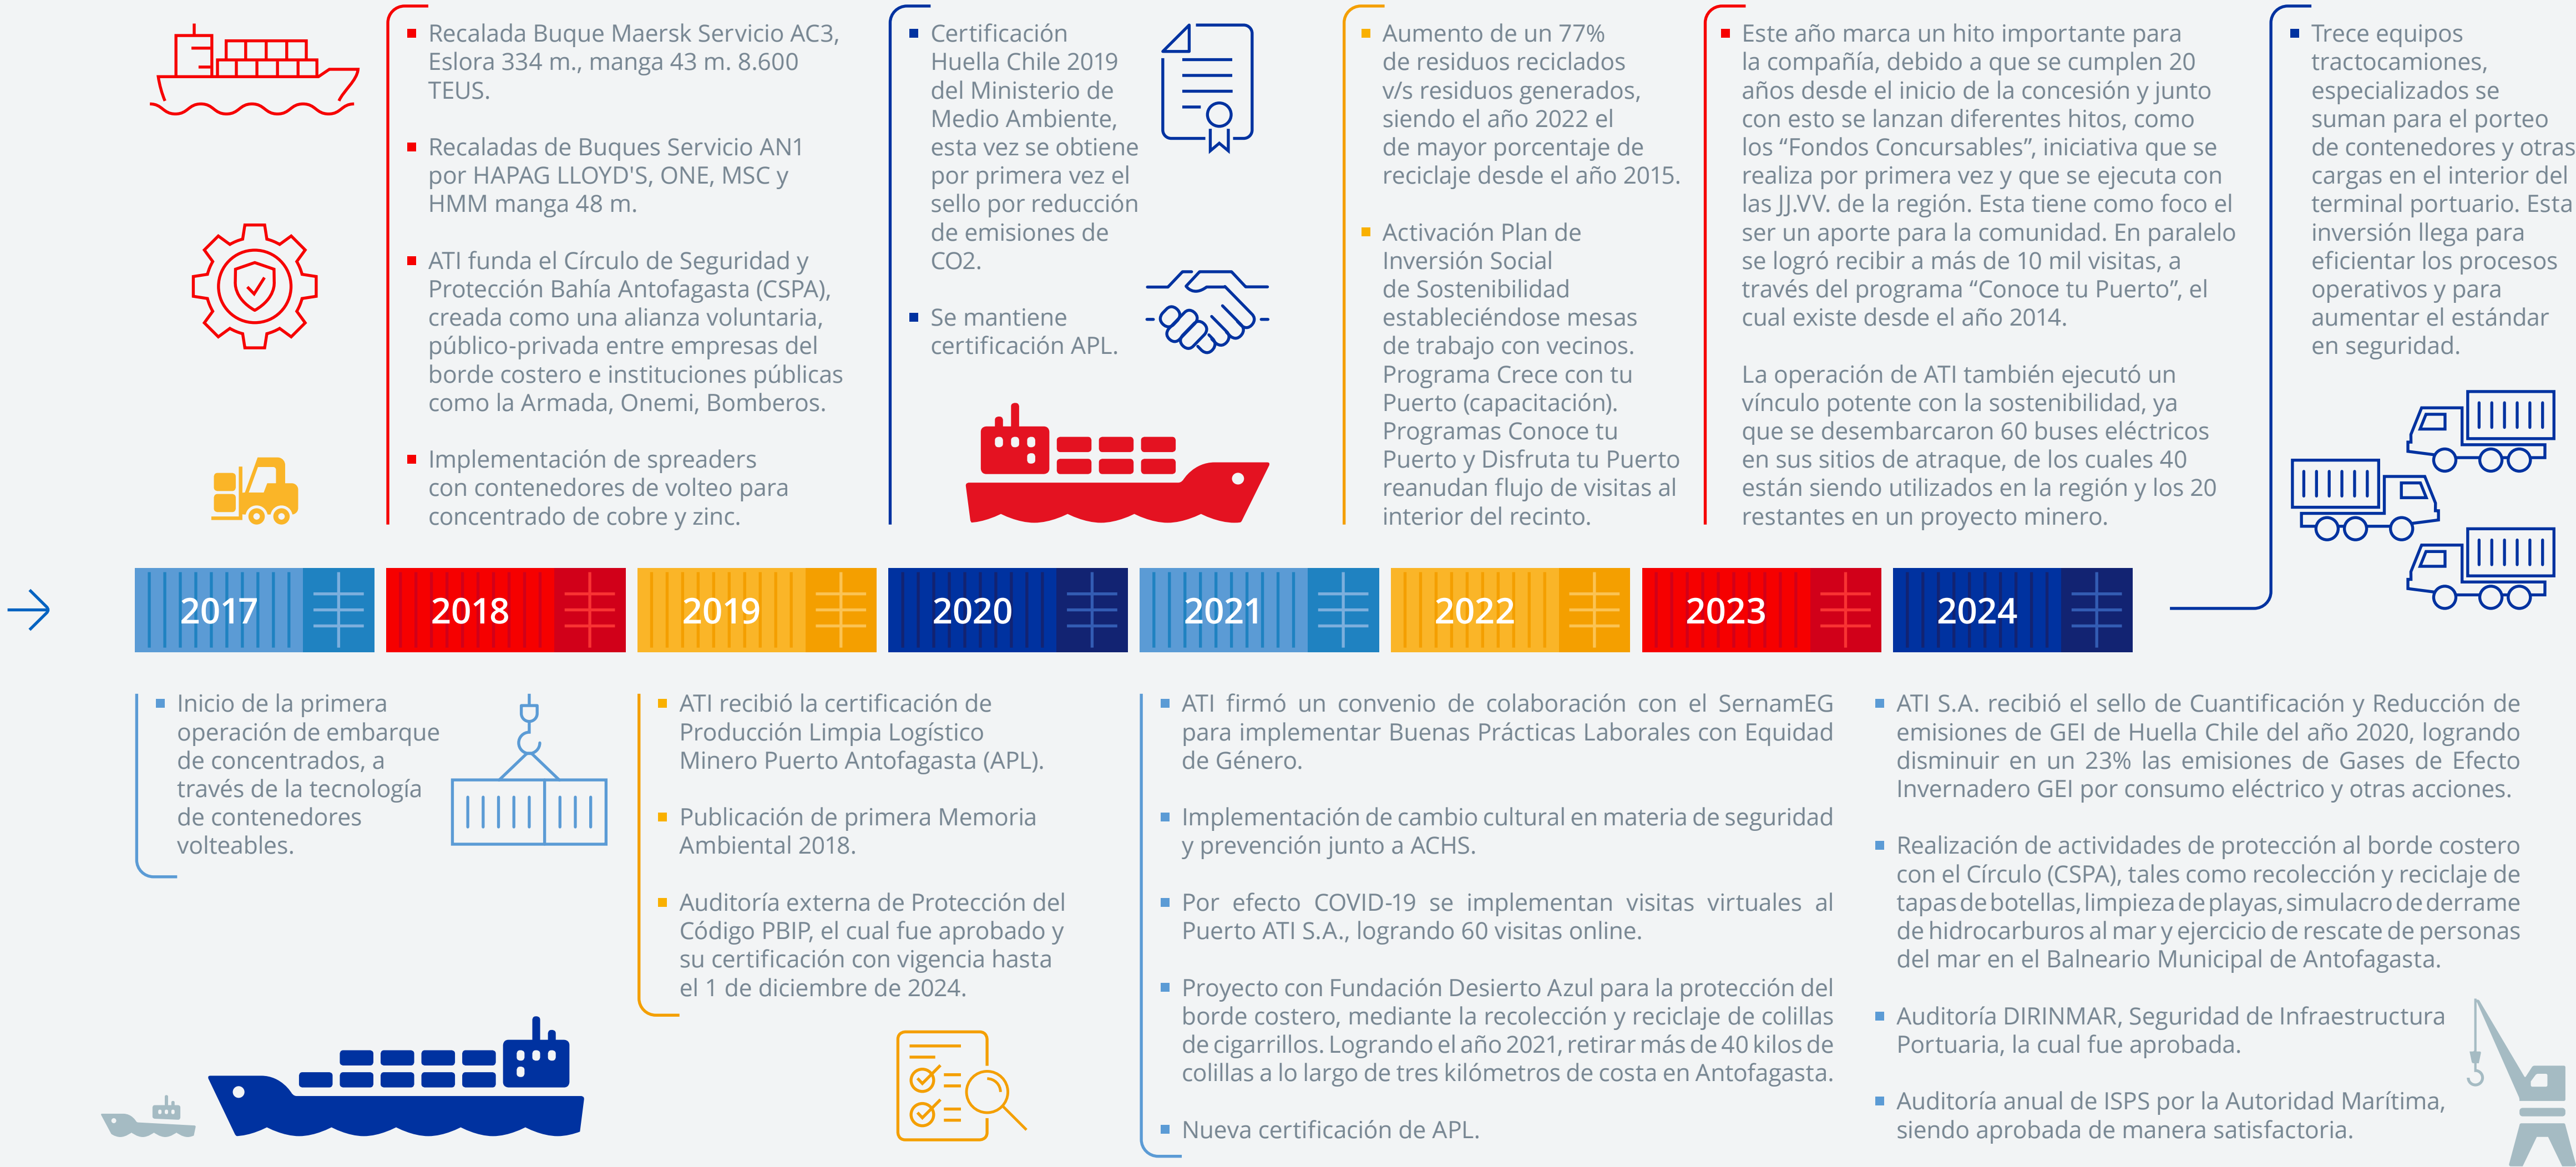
Recalada Buque Maersk Servicio AC3, Eslora 334 m., manga 43 m. 8.600 TEUS.

Recaladas de Buques Servicio AN1 por HAPAG LLOYD'S, ONE, MSC y HMM manga 48 m.

ATI funda el Círculo de Seguridad y Protección Bahía Antofagasta (CSPA), creada como una alianza voluntaria, público-privada entre empresas del borde costero e instituciones públicas como la Armada, Onemi, Bomberos.

Implementación de spreaders con contenedores de volteo para concentrado de cobre y zinc.

Certificación Huella Chile 2019 del Ministerio de Medio Ambiente, esta vez se obtiene por primera vez el sello por reducción de emisiones de CO2.

Se mantiene certificación APL.

Aumento de un 77% de residuos reciclados v/s residuos generados, siendo el año 2022 el de mayor porcentaje de reciclaje desde el año 2015.

Activación Plan de Inversión Social de Sostenibilidad estableciéndose mesas de trabajo con vecinos. Programa Crece con tu Puerto (capacitación). Programas Conoce tu Puerto y Disfruta tu Puerto reanudan flujo de visitas al interior del recinto.

Este año marca un hito importante para la compañía, debido a que se cumplen 20 años desde el inicio de la concesión y junto con esto se lanzan diferentes hitos, como los “Fondos Concursables”, iniciativa que se realiza por primera vez y que se ejecuta con las JJ.VV. de la región. Esta tiene como foco el ser un aporte para la comunidad. En paralelo se logró recibir a más de 10 mil visitas, a través del programa “Conoce tu Puerto”, el cual existe desde el año 2014.

La operación de ATI también ejecutó un vínculo potente con la sostenibilidad, ya que se desembarcaron 60 buses eléctricos en sus sitios de atraque, de los cuales 40 están siendo utilizados en la región y los 20 restantes en un proyecto minero.

Trece equipos tractocamiones, especializados se suman para el porteo de contenedores y otras cargas en el interior del terminal portuario. Esta inversión llega para eficientar los procesos operativos y para aumentar el estándar en seguridad.

2017 2018 2019 2020 2021 2022 2023 2024

Inicio de la primera operación de embarque de concentrados, a través de la tecnología de contenedores volteables.

ATI recibió la certificación de Producción Limpia Logístico Minero Puerto Antofagasta (APL).

Publicación de primera Memoria Ambiental 2018.

Auditoría externa de Protección del Código PBIP, el cual fue aprobado y su certificación con vigencia hasta el 1 de diciembre de 2024.

ATI firmó un convenio de colaboración con el SernamEG para implementar Buenas Prácticas Laborales con Equidad de Género.

Implementación de cambio cultural en materia de seguridad y prevención junto a ACHS.

Por efecto COVID-19 se implementan visitas virtuales al Puerto ATI S.A., logrando 60 visitas online.

Proyecto con Fundación Desierto Azul para la protección del borde costero, mediante la recolección y reciclaje de colillas de cigarrillos. Logrando el año 2021, retirar más de 40 kilos de colillas a lo largo de tres kilómetros de costa en Antofagasta.

Nueva certificación de APL.

ATI S.A. recibió el sello de Cuantificación y Reducción de emisiones de GEI de Huella Chile del año 2020, logrando disminuir en un 23% las emisiones de Gases de Efecto Invernadero GEI por consumo eléctrico y otras acciones.

Realización de actividades de protección al borde costero con el Círculo (CSPA), tales como recolección y reciclaje de tapas de botellas, limpieza de playas, simulacro de derrame de hidrocarburos al mar y ejercicio de rescate de personas del mar en el Balneario Municipal de Antofagasta.

Auditoría DIRINMAR, Seguridad de Infraestructura Portuaria, la cual fue aprobada.

Auditoría anual de ISPS por la Autoridad Marítima, siendo aprobada de manera satisfactoria.